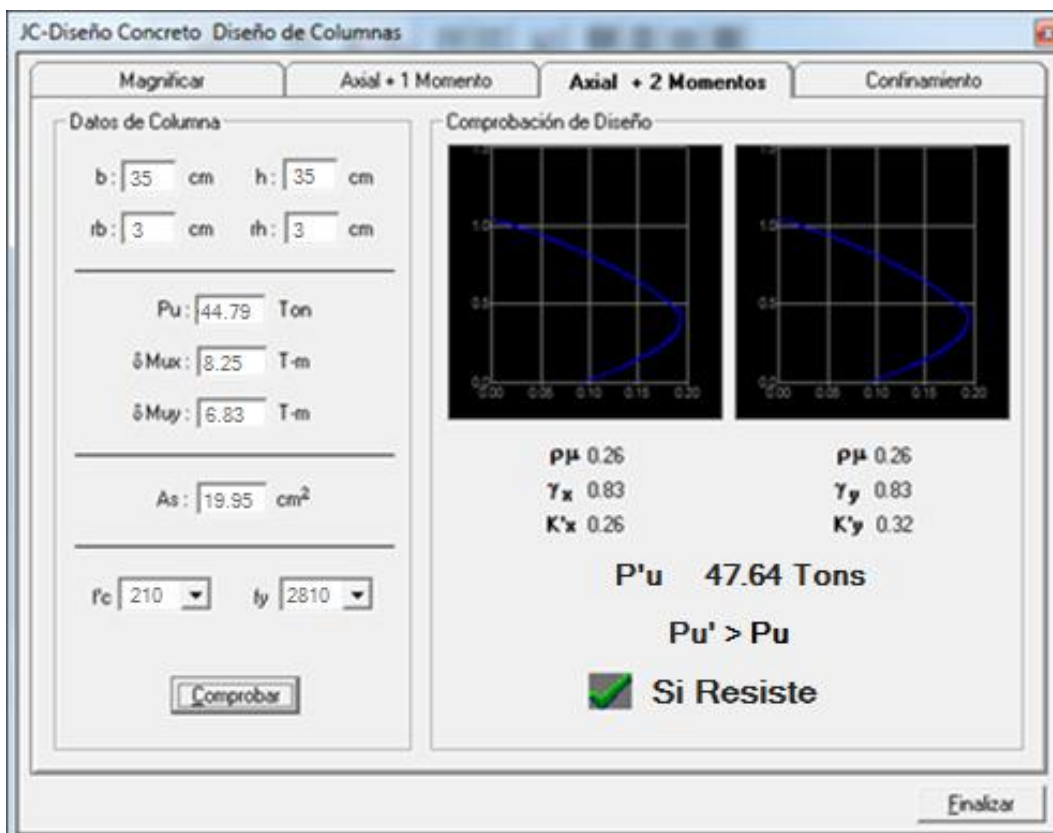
JC-Diseño Concreto Diseño de Columnas

Magnificar | Axial + 1 Momento | Axial + 2 Momentos | Confinamiento

Datos de Columna

b: 35 cm h: 35 cm

rb: 3 cm rh: 3 cm

Pu: 44.79 Ton

δMux: 8.25 T-m

δMuy: 6.83 T-m

As: 19.95 cm²

f'c 210 fy 2810

Comprobar

Comprobación de Diseño

1.0
0.5
0.0
0.00 0.05 0.10 0.15 0.20

1.0
0.5
0.0
0.00 0.05 0.10 0.15 0.20

ρμ 0.26
γx 0.83
K'x 0.26

ρμ 0.26
γy 0.83
K'y 0.32

P'u 47.64 Tons

Pu' > Pu

Si Resiste

Finalizar